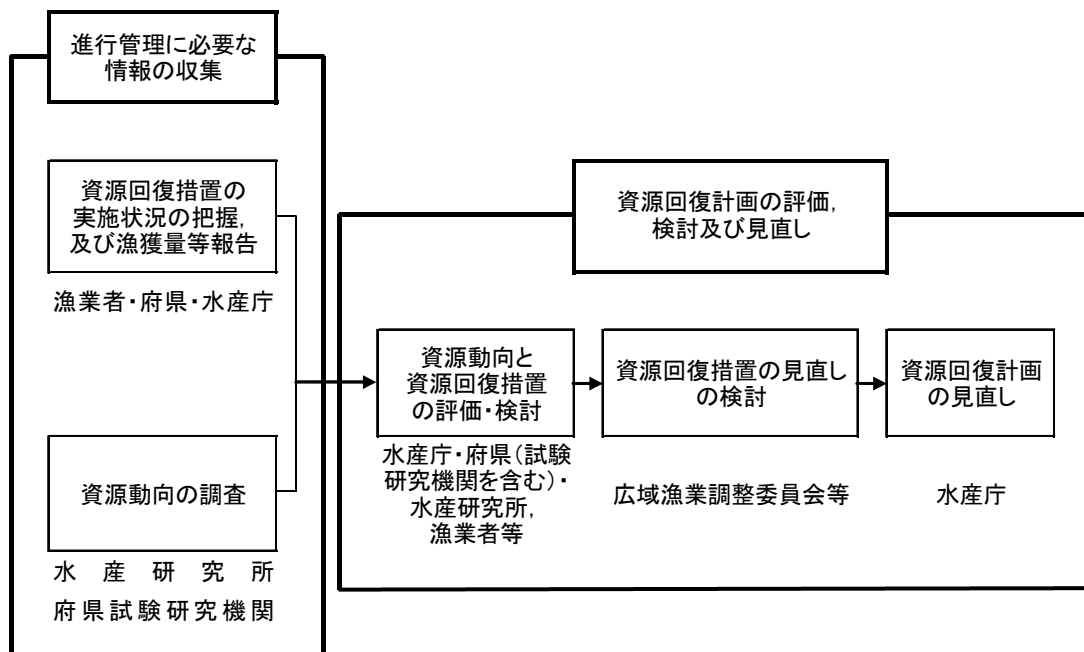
進行管理に必要な情報の収集

資源回復措置の実施状況の把握，及び漁獲量等報告

漁業者・府県・水産庁

資源動向の調査

水産研究所
府県試験研究機関

資源回復計画の評価，検討及び見直し

資源動向と資源回復措置の評価・検討

水産庁・府県（試験研究機関を含む）・水産研究所，漁業者等

資源回復措置の見直しの検討

広域漁業調整委員会等

資源回復計画の見直し

水産庁